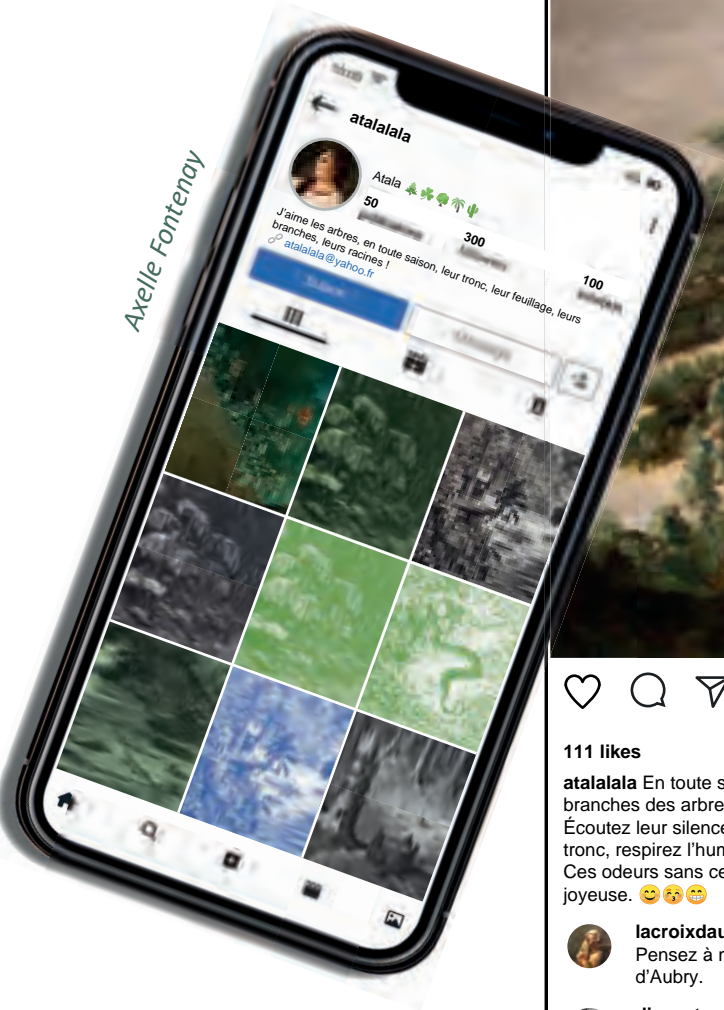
Axelle Fontenay

atalalala

Atala 🌲☘️🌳🌴🌵

50

300

100

J'aime les arbres, en toute saison, leur tronc, leur feuillage, leurs branches, leurs racines !

atalalala@yahoo.fr

111 likes

atalalala En toute s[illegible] branches des arbre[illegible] Écoutez leur silence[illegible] tronc, respirez l'hum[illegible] Ces odeurs sans ce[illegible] joyeuse. 😊😚😁

lacroixdau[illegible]
Pensez à r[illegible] d'Aubry.